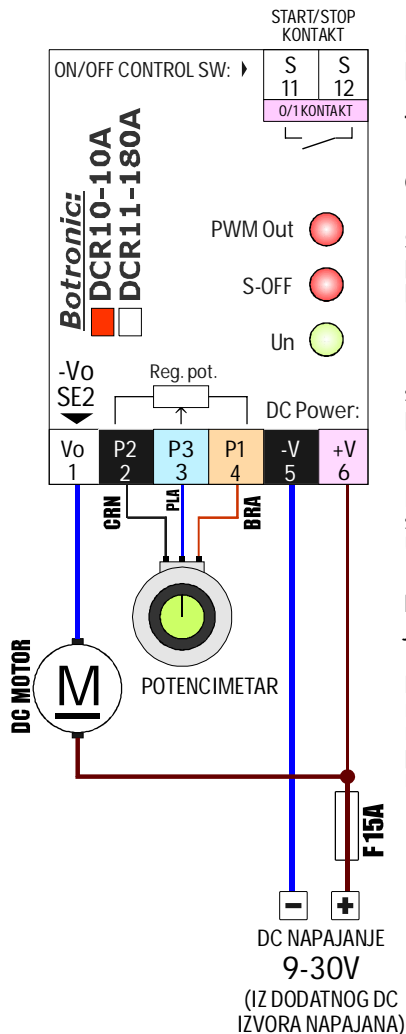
START/STOP KONTAKT

ON/OFF CONTROL SW:

S 11

S 12

0/1 KONTAKT

Botronic:
DCR10-10A
DCR11-180A

PWM Out

S-OFF

Un

-Vo SE2

Reg. pot.

DC Power:

| Vo 1 | P2 2 | P3 3 | P1 4 | -V 5 | +V 6 |
|---|---|---|---|---|---|

CRN

PLA

BRA

DC MOTOR

M

POTENCIMETAR

F 15A

−

+

DC NAPAJANJE
9-30V
(IZ DODATNOG DC IZVORA NAPAJANA)